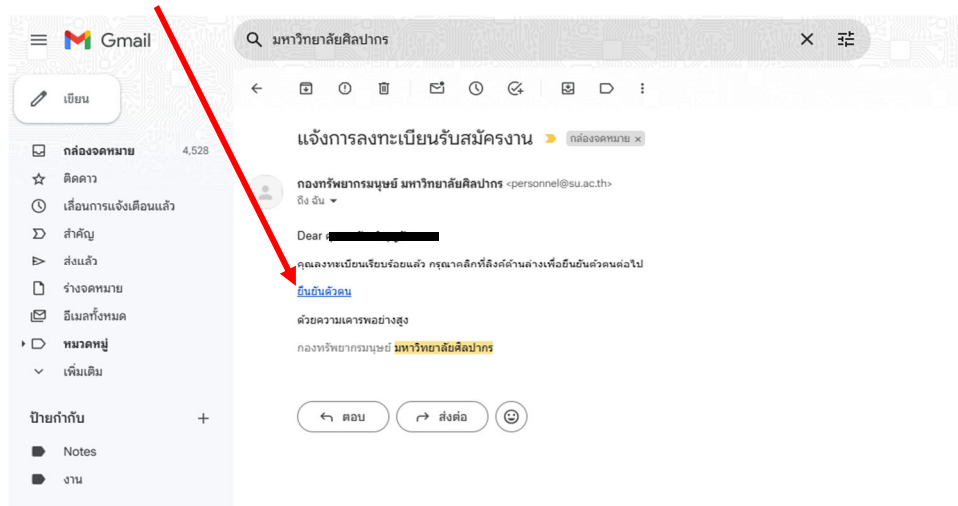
Gmail

มหาวิทยาลัยศิลปากร

เขียน

กล่องจดหมาย 4,528
ติดดาว
เลื่อนการแจ้งเตือนแล้ว
สำคัญ
ส่งแล้ว
ร่างจดหมาย
อีเมลทั้งหมด
หมวดหมู่
เพิ่มเติม

ป้ายกำกับ +
Notes
งาน

แจ้งการลงทะเบียนรับสมัครงาน กล่องจดหมาย ×

กองทรัพยากรมนุษย์ มหาวิทยาลัยศิลปากร <personnel@su.ac.th>
ถึง ฉัน

Dear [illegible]

คุณลงทะเบียนเรียบร้อยแล้ว กรุณาคลิกที่ลิงค์ด้านล่างเพื่อยืนยันตัวตนต่อไป

ยืนยันตัวตน

ด้วยความเคารพอย่างสูง

กองทรัพยากรมนุษย์ มหาวิทยาลัยศิลปากร

ตอบ ส่งต่อ